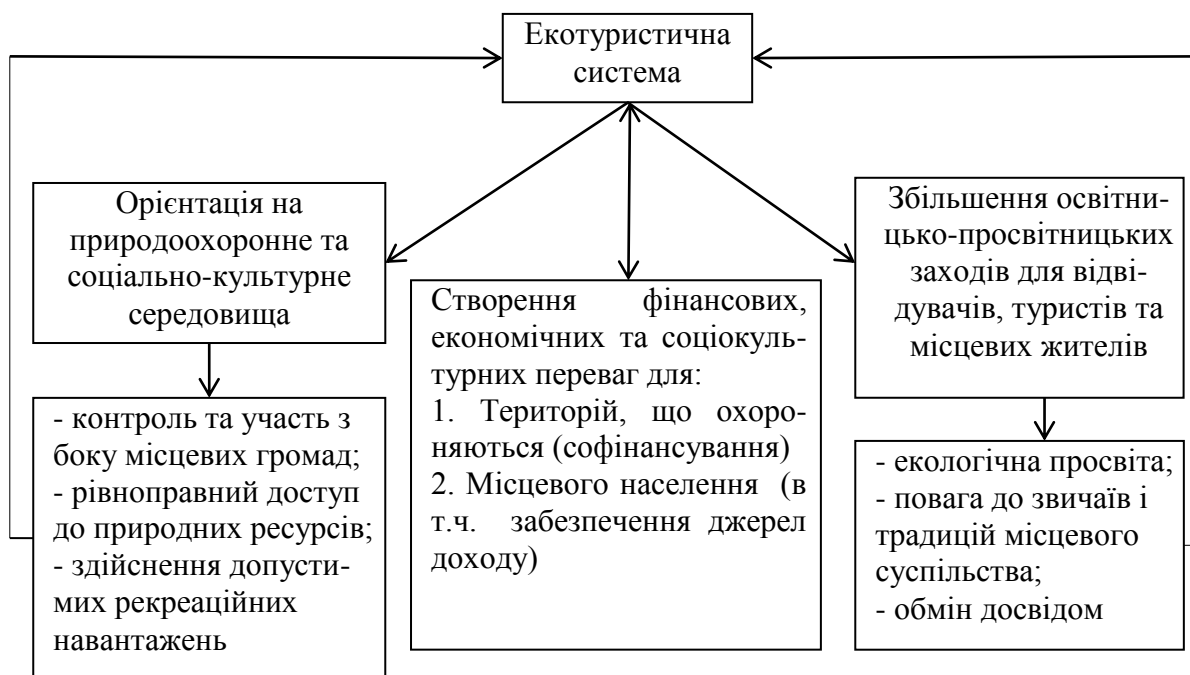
Екотуристична система

Орієнтація на природоохоронне та соціально-культурне середовища

- контроль та участь з боку місцевих громад;
- рівноправний доступ до природних ресурсів;
- здійснення допустимих рекреаційних навантажень

Створення фінансових, економічних та соціокультурних переваг для:
1. Територій, що охороняються (софінансування)
2. Місцевого населення (в т.ч. забезпечення джерел доходу)

Збільшення освітницько-просвітницьких заходів для відвідувачів, туристів та місцевих жителів

- екологічна просвіта;
- повага до звичаїв і традицій місцевого суспільства;
- обмін досвідом